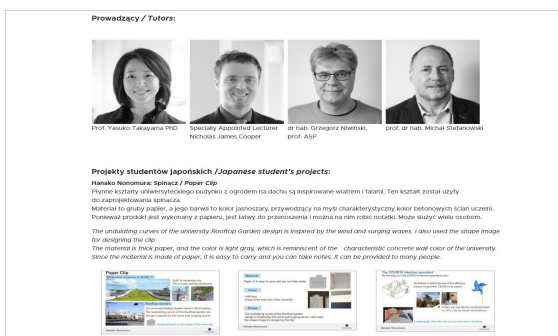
Prowadzący / Tutors:

Prof. Yasuko Takayama PhD

Specially Appointed Lecturer Nicholas James Cooper

dr hab. Grzegorz Niwiński, prof. ASP

prof. dr hab. Michał Stefanowski

Projekty studentów japońskich /Japanese student's projects:

Hanako Nonomura: Spinacz / Paper Clip

Płynne kształty uniwersyteckiego budynku z ogrodem na dachu są inspirowane wiatrem i falami. Ten kształt został użyty do zaprojektowania spinacza.

Materiał to gruby papier, a jego barwa to kolor jasnoszary, przywodzący na myśl charakterystyczny kolor betonowych ścian uczelni. Ponieważ produkt jest wykonany z papieru, jest łatwy do przenoszenia i można na nim robić notatki. Może służyć wielu osobom.

The undulating curves of the university Rooftop Garden design is inspired by the wind and surging waves. I also used the shape image for designing the clip

The material is thick paper, and the color is light gray, which is reminiscent of the characteristic concrete wall color of the university. Since the material is made of paper, it is easy to carry and you can take notes. It can be provided to many people.

Paper Clip

Rooftop Garden

Material

Hanako Nonomura

The COVID-19 infection prevention

Hanako Nonomura

Hanako Nonomura